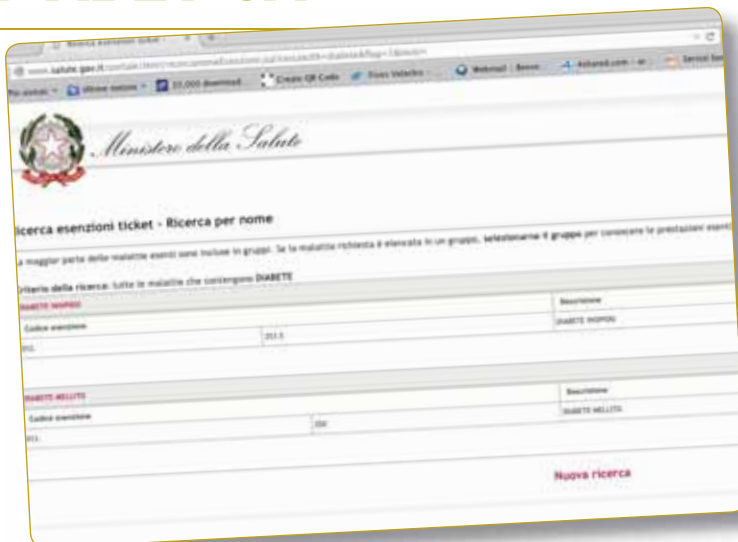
Ricerca esenzioni ticket

www.salute.gov.it/portale/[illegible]

Create QR Code

Webmail

Ministero della Salute

Ricerca esenzioni ticket - Ricerca per nome

La maggior parte delle malattie esenti sono incluse in gruppi. Se la malattia richiesta è elencata in un gruppo, selezionare il gruppo per conoscere le prestazioni esenti

Criterio della ricerca: tutte le malattie che contengono DIABETE

| DIABETE INSIPIDO | | Descrizione |
|---|---|---|
| Codice esenzione | | DIABETE INSIPIDO |
| 011 | 253.5 | |

| DIABETE MELLITO | | Descrizione |
|---|---|---|
| Codice esenzione | | DIABETE MELLITO |
| 013 | 250 | |

Nuova ricerca